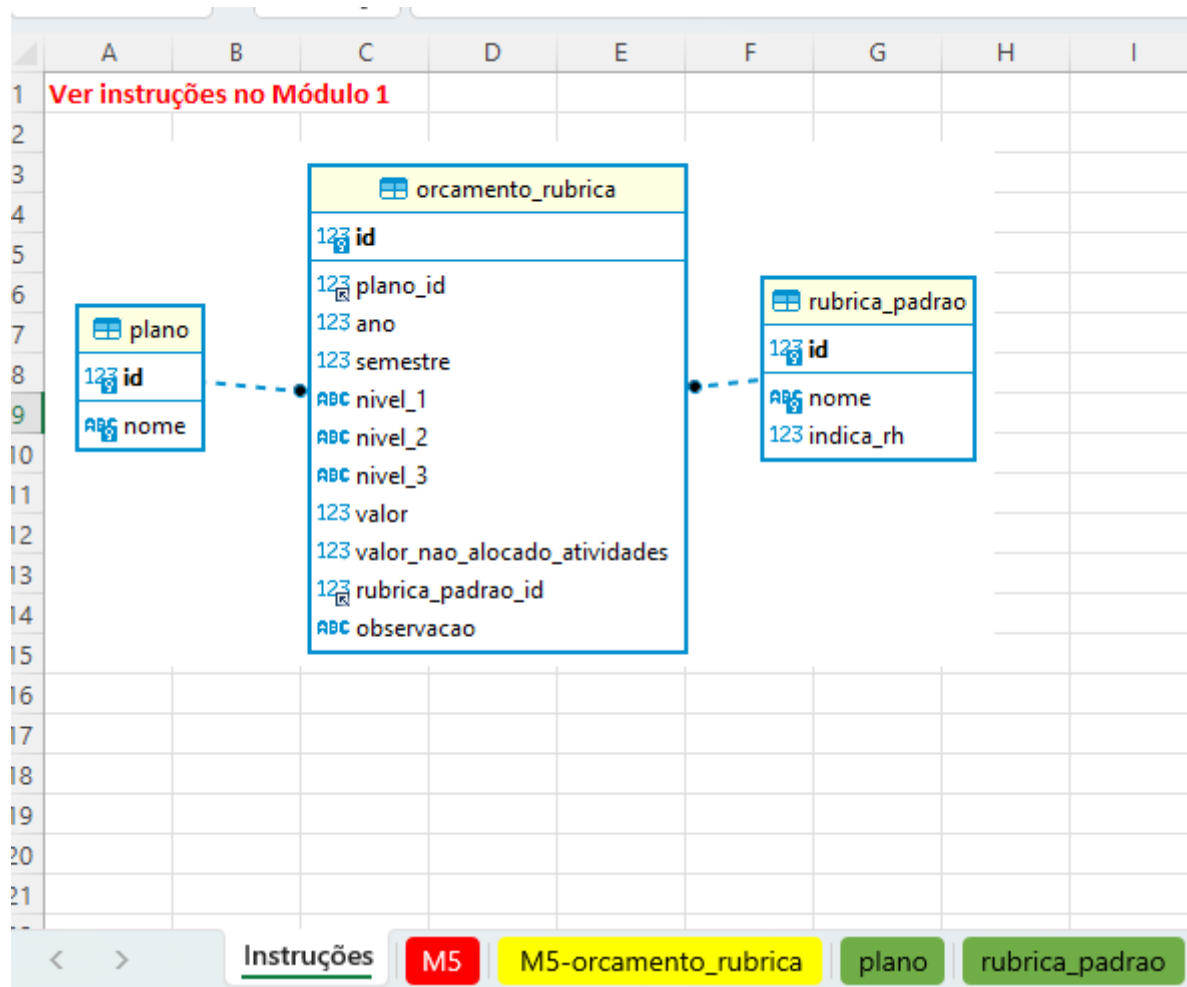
A B C D E F G H I

1 Ver instruções no Módulo 1
2
3
4
5
6
7
8
9
10
11
12
13
14
15
16
17
18
19
20
21

orcamento_rubrica
123 id
123 plano_id
123 ano
123 semestre
ABC nivel_1
ABC nivel_2
ABC nivel_3
123 valor
123 valor_nao_alocado_atividades
123 rubrica_padrao_id
ABC observacao

plano
123 id
ABC nome

rubrica_padrao
123 id
ABC nome
123 indica_rh

< > Instruções M5 M5-orcamento_rubrica plano rubrica_padrao